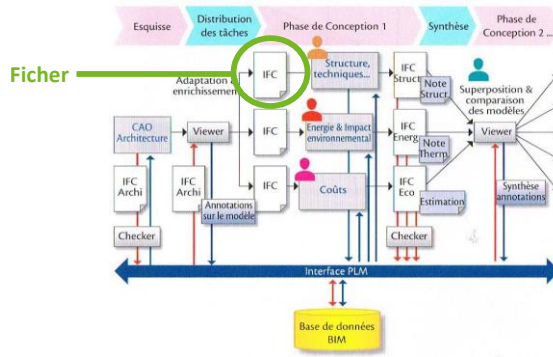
Esquisse
Distribution des tâches
Phase de Conception 1
Synthèse
Phase de Conception 2 ...

Ficher

Adaptation enrichissement
IFC
Structure, techniques...
IFC Struct
Note Struct
Superposition & comparaison des modèles

CAO Architecture
Viewer
IFC
Energie & Impact environnemental
IFC Energ
Note Therm
Viewer

IFC Archi
IFC Archi
IFC
Coûts
IFC Eco
Synthèse annotations
Annotations sur le modèle
Estimation

Checker
Checker

Interface PLM

Base de données BIM